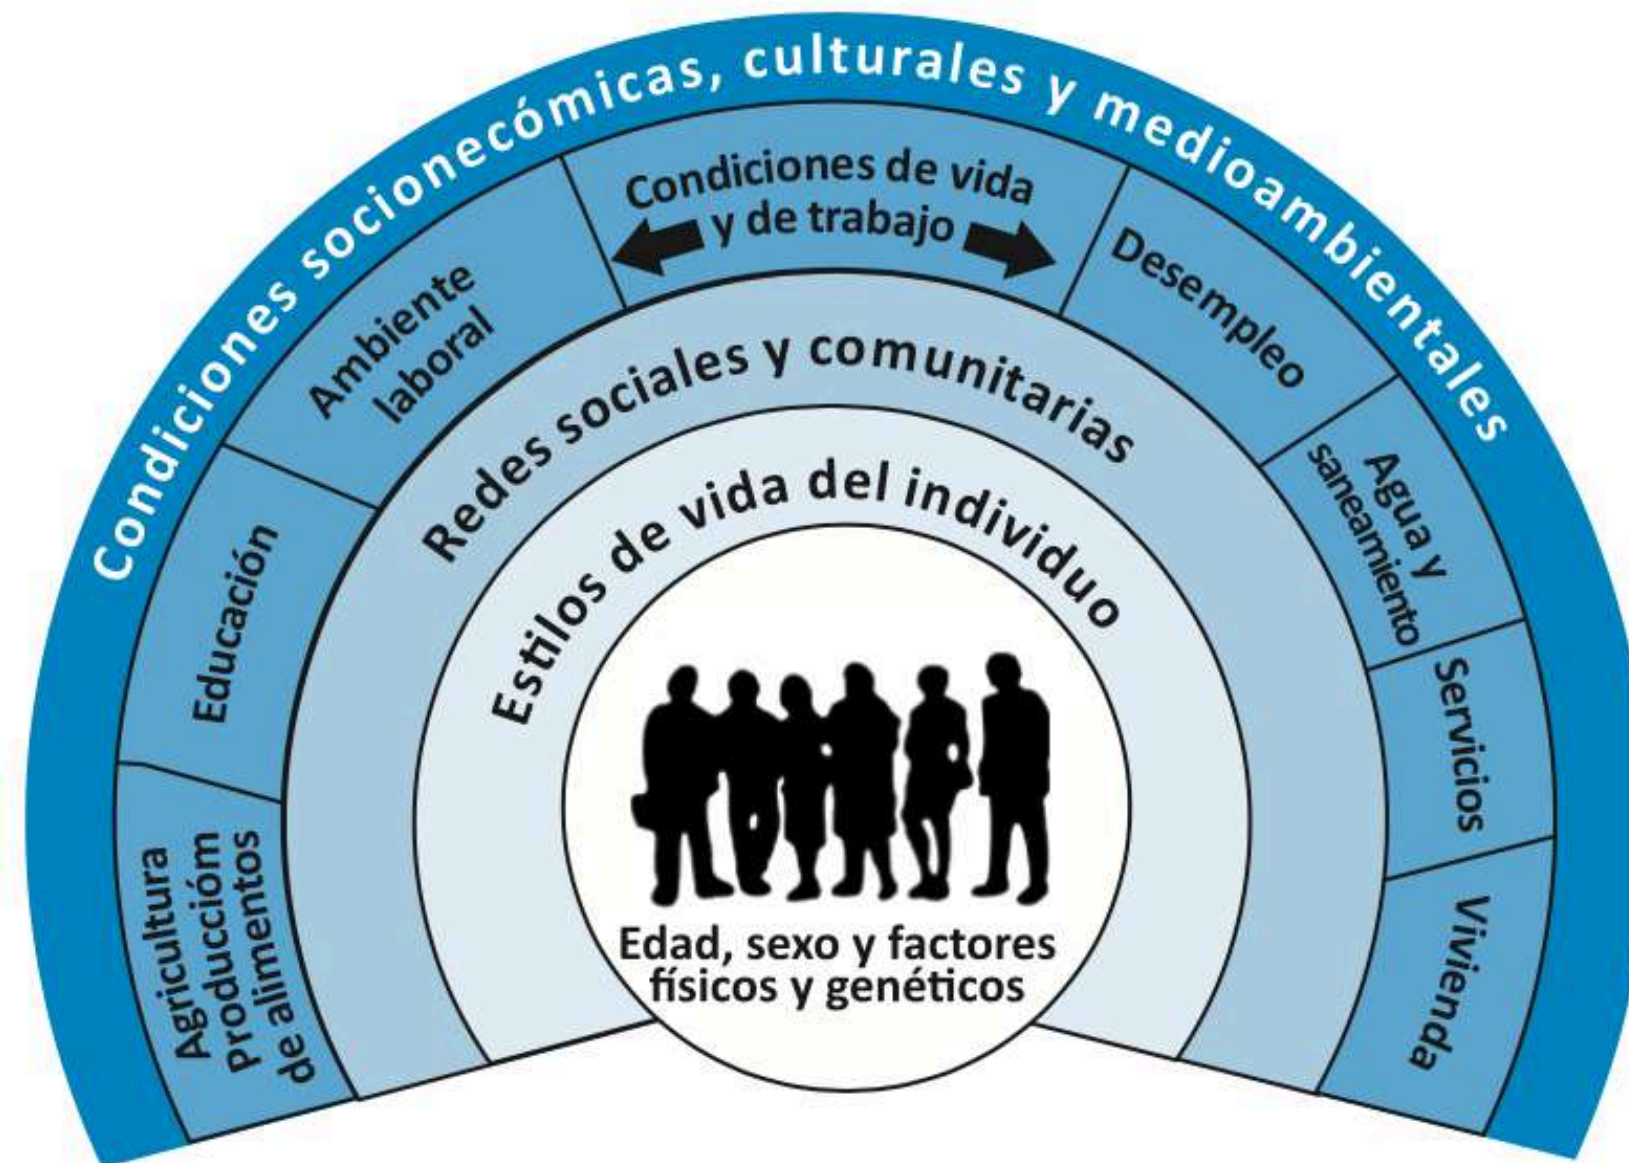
Condiciones socionecómicas, culturales y medioambientales

Agricultura Producciòm de alimentos

Educación

Ambiente laboral

Condiciones de vida y de trabajo

Desempleo

Agua y saneamiento

Servicios

Vivienda

Redes sociales y comunitarias

Estilos de vida del individuo

Edad, sexo y factores físicos y genéticos